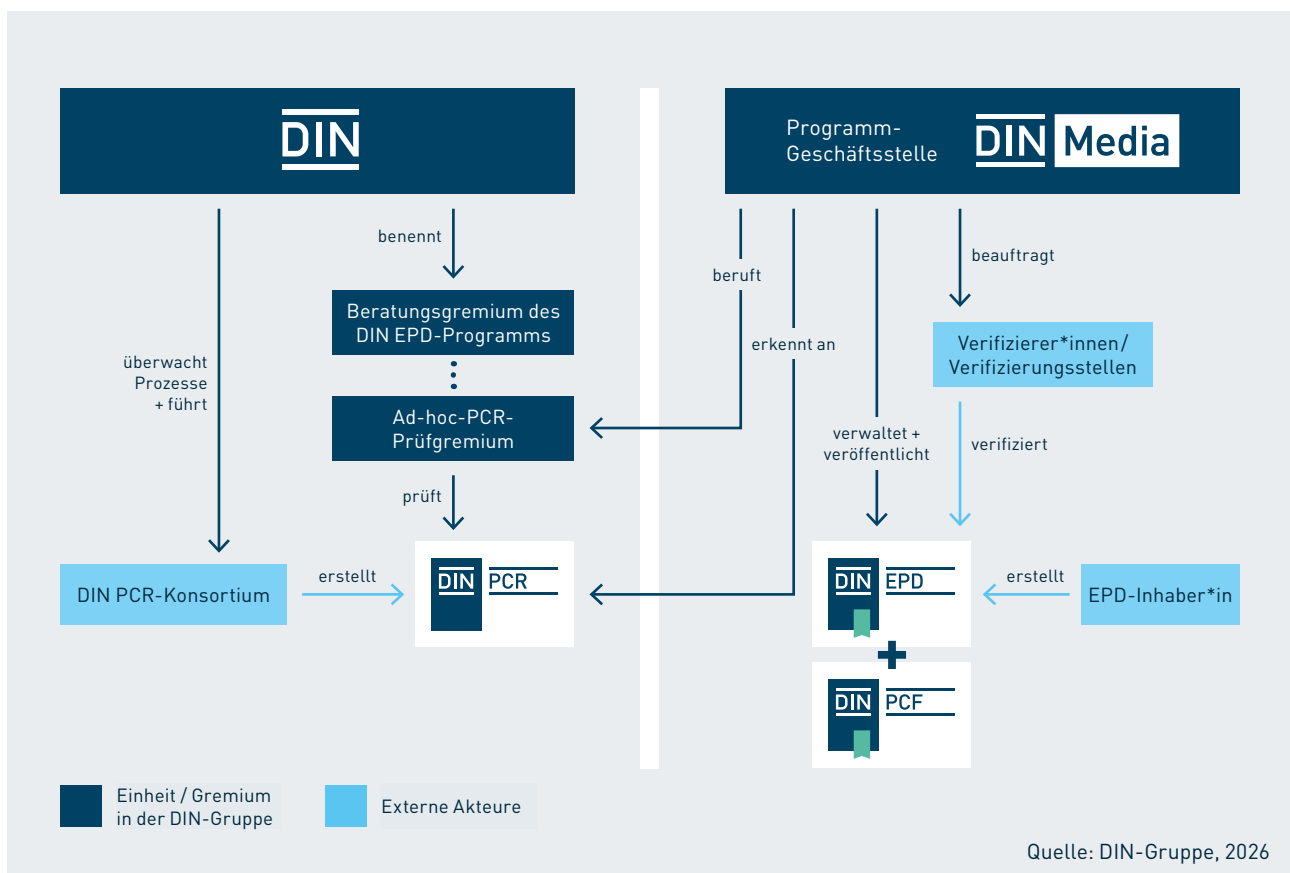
DIN

Programm-Geschäftsstelle DIN Media

benennt

Beratungsgremium des DIN EPD-Programms

Ad-hoc-PCR-Prüfgremium

überwacht Prozesse + führt

prüft

beruft

erkennt an

beauftragt

Verifizierer*innen/ Verifizierungsstellen

verwaltet + veröffentlicht

verifiziert

DIN PCR-Konsortium

erstellt

DIN PCR

DIN EPD

erstellt

EPD-Inhaber*in

DIN PCF

Einheit / Gremium in der DIN-Gruppe

Externe Akteure

Quelle: DIN-Gruppe, 2026